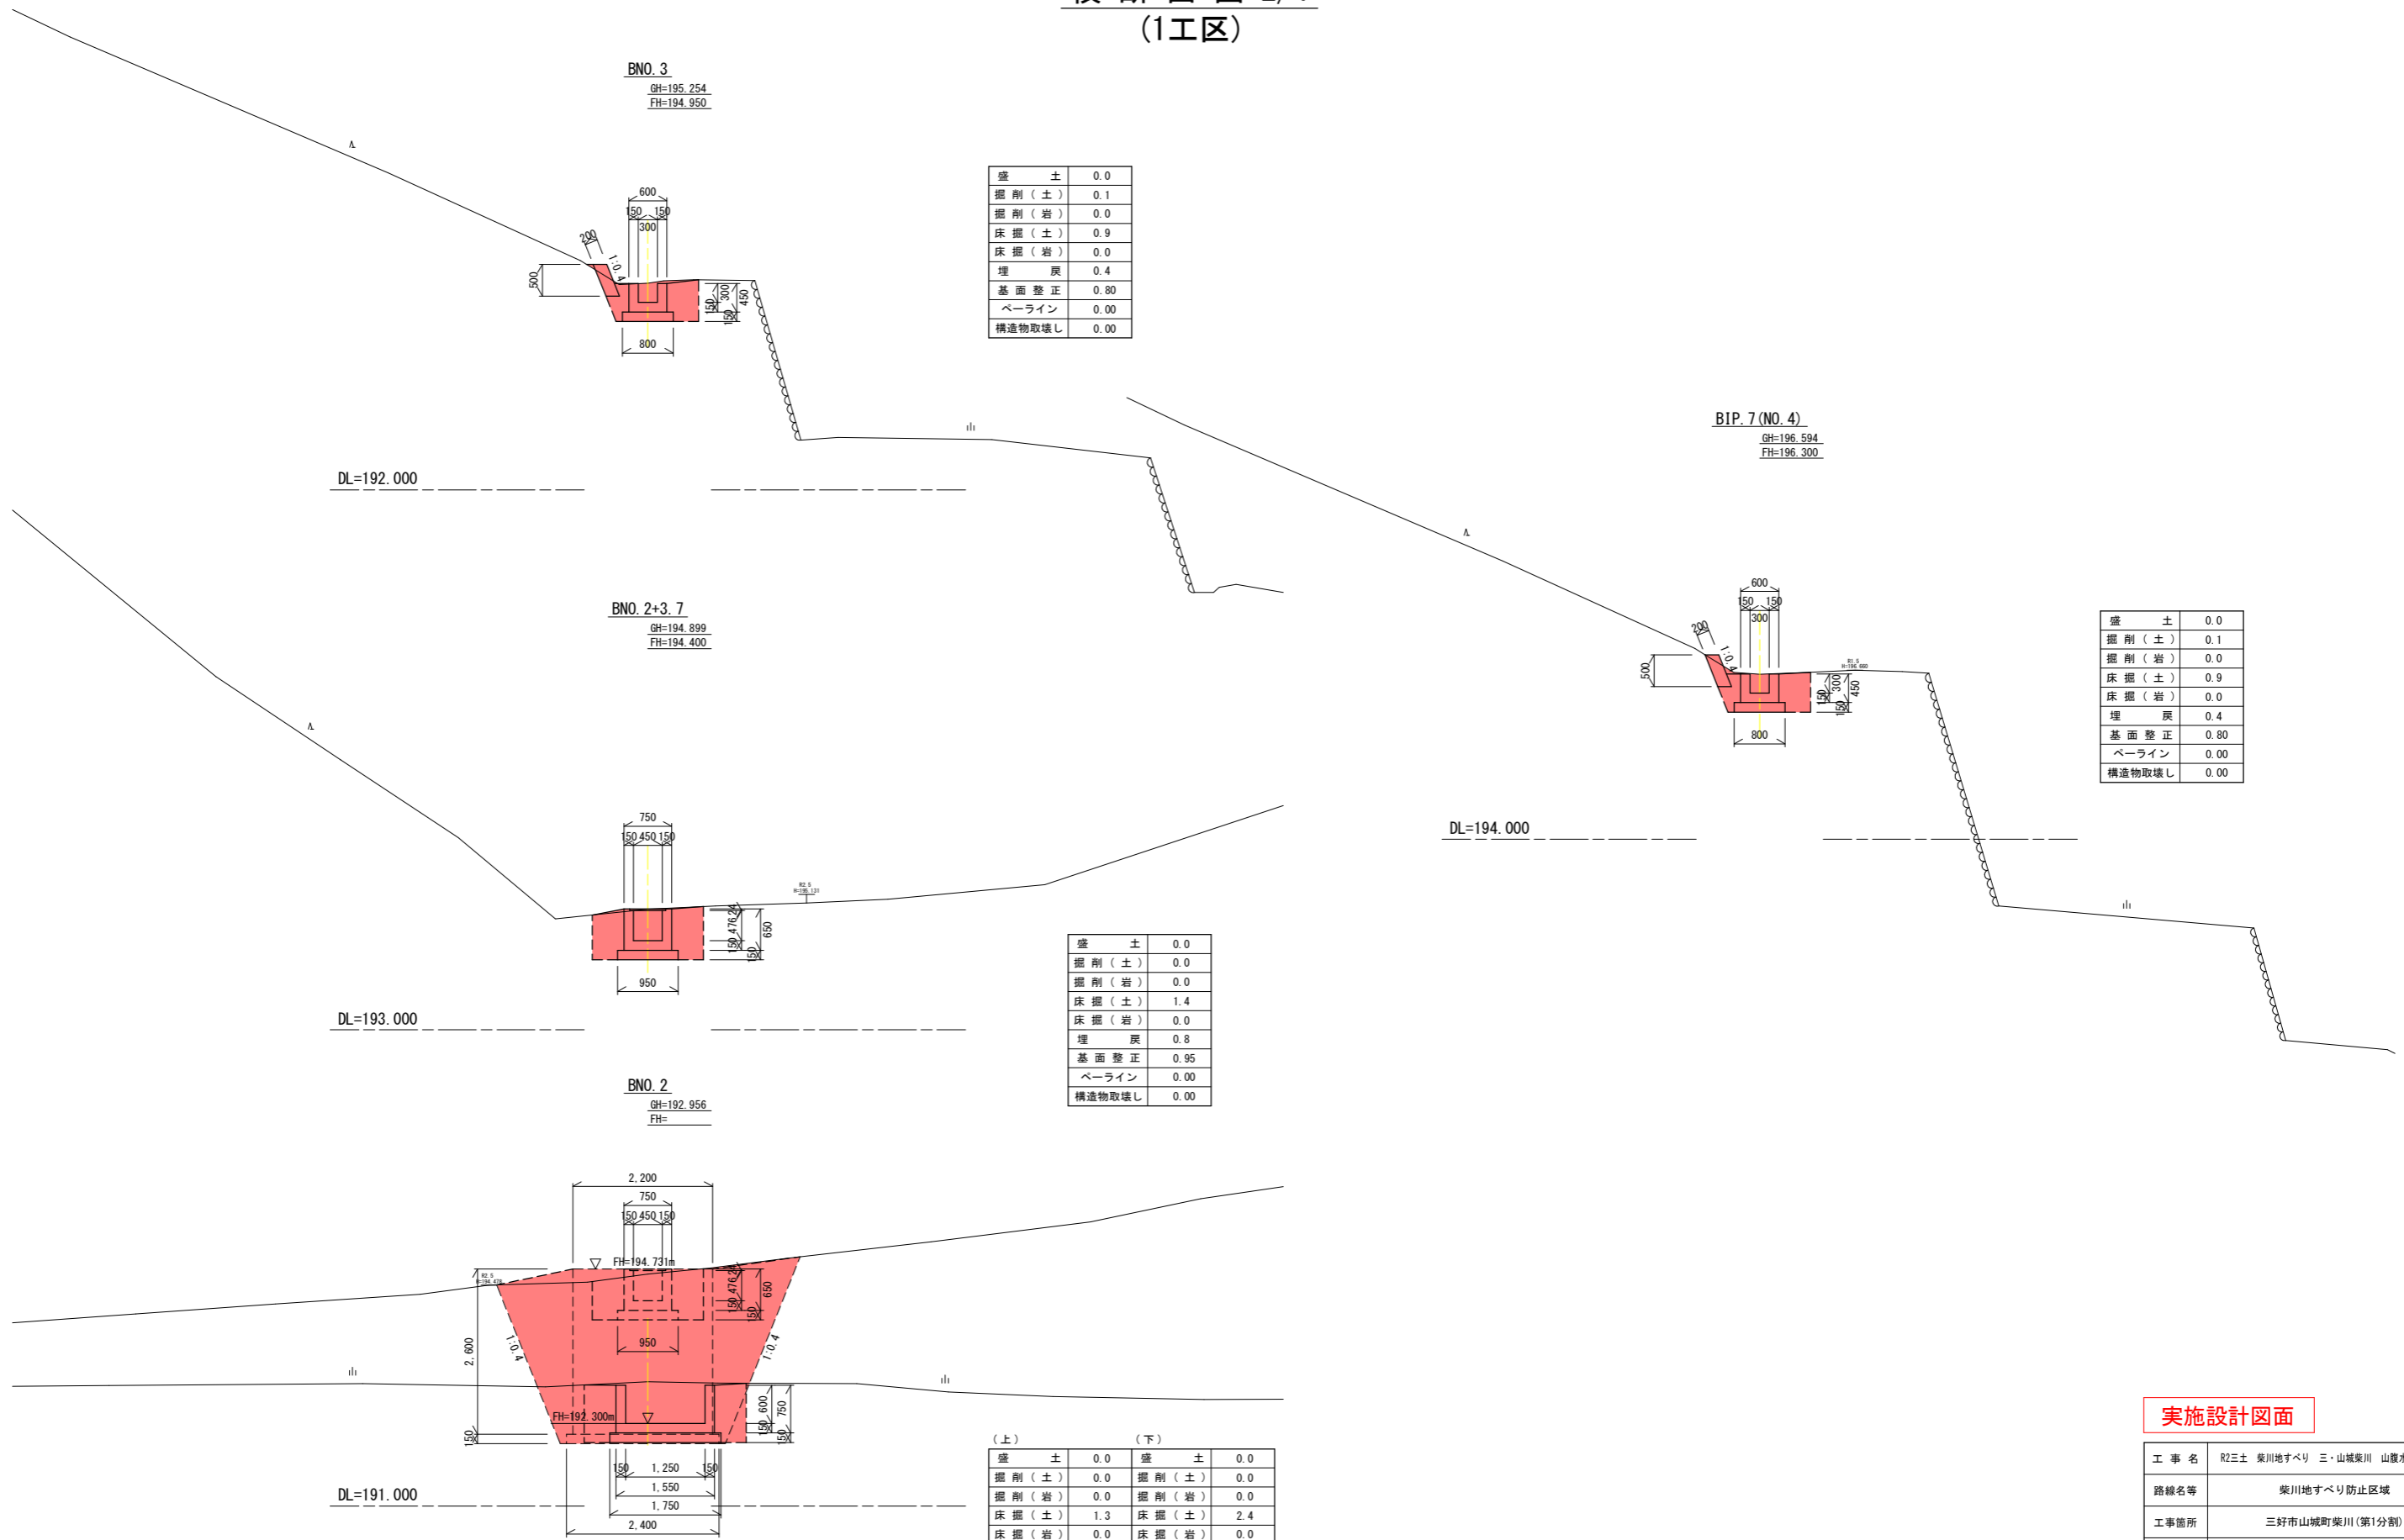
(1工区)

BNO.3
GH=195.254
FH=194.950

600
150 150
300
200
1:0.4
500
150 300 450
150
800

| 盛　土 | 0.0 |
|---|---|
| 掘削（土） | 0.1 |
| 掘削（岩） | 0.0 |
| 床掘（土） | 0.9 |
| 床掘（岩） | 0.0 |
| 埋　戻 | 0.4 |
| 基面整正 | 0.80 |
| ベーライン | 0.00 |
| 構造物取壊し | 0.00 |

DL=192.000

BNO.2+3.7
GH=194.899
FH=194.400

750
150 450 150
150 476 24
650
150
950

| 盛　土 | 0.0 |
|---|---|
| 掘削（土） | 0.0 |
| 掘削（岩） | 0.0 |
| 床掘（土） | 1.4 |
| 床掘（岩） | 0.0 |
| 埋　戻 | 0.8 |
| 基面整正 | 0.95 |
| ベーライン | 0.00 |
| 構造物取壊し | 0.00 |

DL=193.000

BNO.2
GH=192.956
FH=

2,200
750
150 450 150
FH=194.731m
150 476
650
1:0.4
950
2,600
1:0.4
600 750
150
FH=192.300m
150
150 1,250 150
1,550
1,750
2,400

DL=191.000

（上）

| 盛　土 | 0.0 |
|---|---|
| 掘削（土） | 0.0 |
| 掘削（岩） | 0.0 |
| 床掘（土） | 1.3 |
| 床掘（岩） | 0.0 |

（下）

| 盛　土 | 0.0 |
|---|---|
| 掘削（土） | 0.0 |
| 掘削（岩） | 0.0 |
| 床掘（土） | 2.4 |
| 床掘（岩） | 0.0 |

BIP.7(NO.4)
GH=196.594
FH=196.300

600
150 150
300
200
1:0.4
500
150 300 450
150
800

| 盛　土 | 0.0 |
|---|---|
| 掘削（土） | 0.1 |
| 掘削（岩） | 0.0 |
| 床掘（土） | 0.9 |
| 床掘（岩） | 0.0 |
| 埋　戻 | 0.4 |
| 基面整正 | 0.80 |
| ベーライン | 0.00 |
| 構造物取壊し | 0.00 |

DL=194.000

実施設計図面

| 工事名 | R2三土 柴川地すべり 三・山城柴川 山腹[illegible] |
|---|---|
| 路線名等 | 柴川地すべり防止区域 |
| 工事箇所 | 三好市山城町柴川(第1分割) |